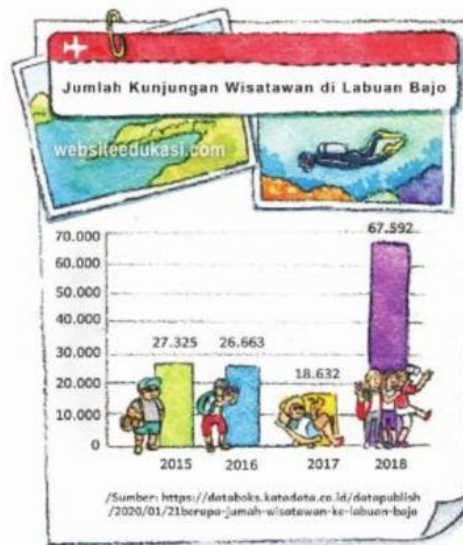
Jumlah Kunjungan Wisatawan di Labuan Bajo

websiteedukasi.com

70.000
60.000
50.000
40.000
30.000
20.000
10.000
0

27.325
26.663
18.632
67.592

2015
2016
2017
2018

/Sumber: https://databoks.katadata.co.id/datapublish/2020/01/21berapa-jumlah-wisatawan-ke-labuan-bajo